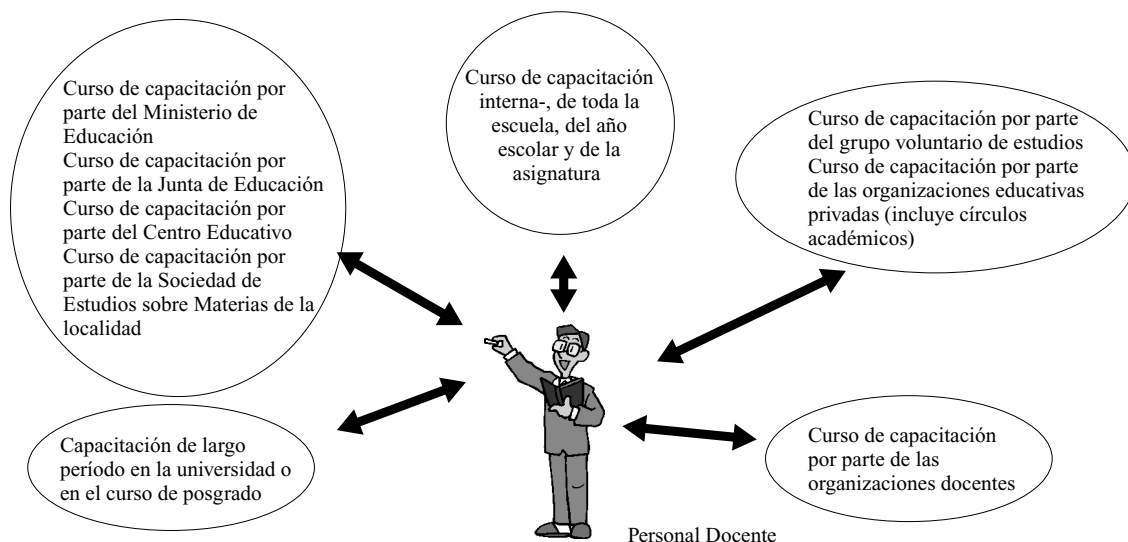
Curso de capacitación por parte del Ministerio de Educación
Curso de capacitación por parte de la Junta de Educación
Curso de capacitación por parte del Centro Educativo
Curso de capacitación por parte de la Sociedad de Estudios sobre Materias de la localidad

Curso de capacitación interna-, de toda la escuela, del año escolar y de la asignatura

Curso de capacitación por parte del grupo voluntario de estudios
Curso de capacitación por parte de las organizaciones educativas privadas (incluye círculos académicos)

Capacitación de largo período en la universidad o en el curso de posgrado

Curso de capacitación por parte de las organizaciones docentes

Personal Docente